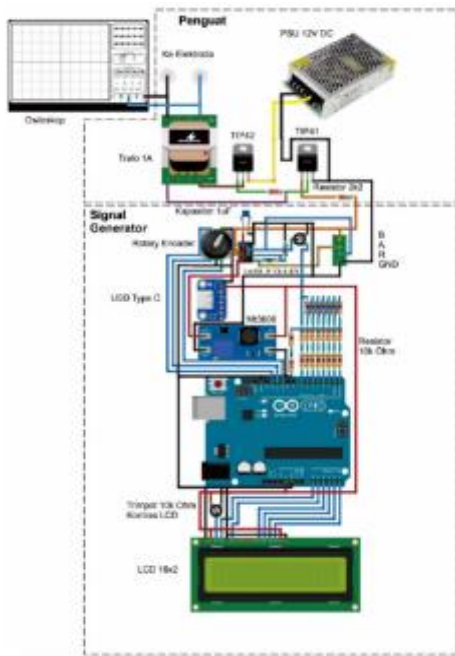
Penguat

PSU 12V DC

Ke Elektroda

Osiloskop

TIP42

TIP41

Trafo 1A

Resistor 2k2

Kapasitor 1uF

Signal Generator

Rotary Encoder

B
A
R
GND

USB Type C

MB3608

Resistor 10k Ohm

Trimpot 10k Ohm Kontras LCD

LCD 16x2